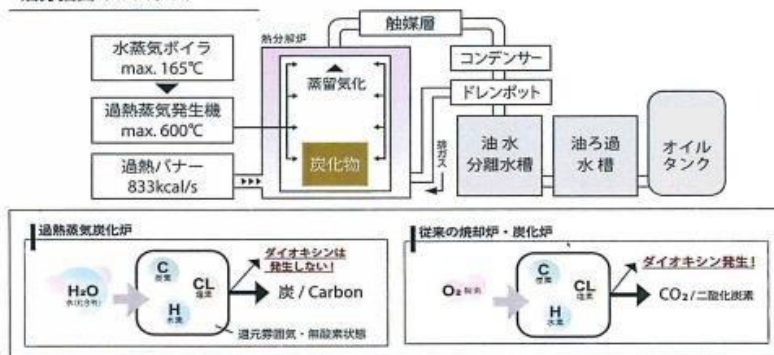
水蒸気ボイラ
max. 165℃

過熱蒸気発生機
max. 600℃

過熱バナー
833kcal/s

熱分解炉

蒸留気化

炭化物

排ガス

触媒層

コンデンサー

ドレンポット

油水
分離水槽

油ろ過
水槽

オイル
タンク

過熱蒸気炭化炉

$H_2O$
水(化合物)

C
炭素

CL
塩素

H
水素

ダイオキシンは
発生しない!

炭 / Carbon

還元雰囲気・無酸素状態

従来の焼却炉・炭化炉

$O_2$ 酸素

C
炭素

CL
塩素

H
水素

ダイオキシン発生!

$CO_2$ / 二酸化炭素